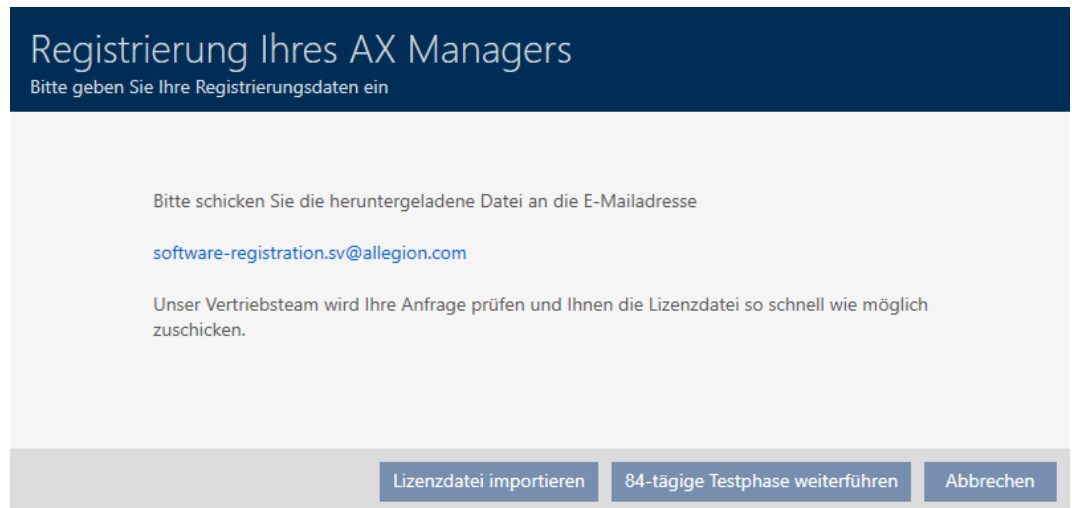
Registrierung Ihres AX Managers
Bitte geben Sie Ihre Registrierungsdaten ein

Bitte schicken Sie die heruntergeladene Datei an die E-Mailadresse

software-registration.sv@allegion.com

Unser Vertriebsteam wird Ihre Anfrage prüfen und Ihnen die Lizenzdatei so schnell wie möglich zuschicken.

Lizenzdatei importieren
84-tägige Testphase weiterführen
Abbrechen